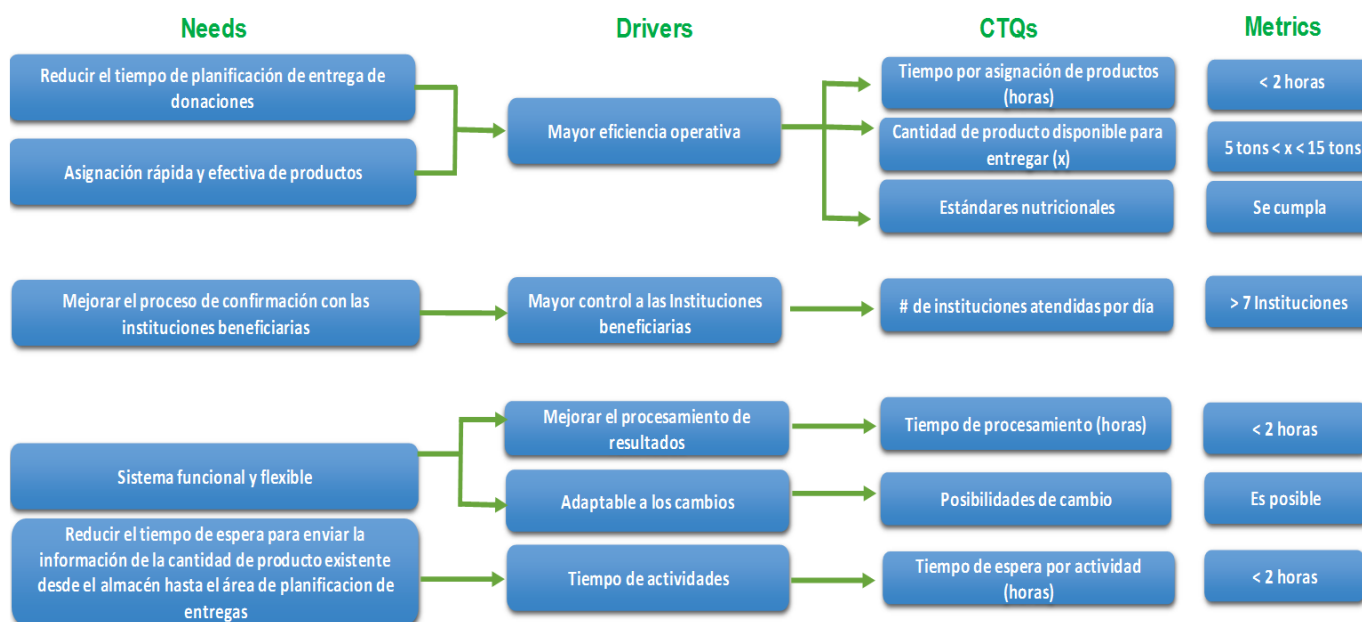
Needs

Drivers

CTQs

Metrics

Reducir el tiempo de planificación de entrega de donaciones

Asignación rápida y efectiva de productos

Mayor eficiencia operativa

Tiempo por asignación de productos (horas)

Cantidad de producto disponible para entregar (x)

Estándares nutricionales

< 2 horas

5 tons < x < 15 tons

Se cumpla

Mejorar el proceso de confirmación con las instituciones beneficiarias

Mayor control a las Instituciones beneficiarias

# de instituciones atendidas por día

> 7 Instituciones

Sistema funcional y flexible

Mejorar el procesamiento de resultados

Tiempo de procesamiento (horas)

< 2 horas

Adaptable a los cambios

Posibilidades de cambio

Es posible

Reducir el tiempo de espera para enviar la información de la cantidad de producto existente desde el almacén hasta el área de planificacion de entregas

Tiempo de actividades

Tiempo de espera por actividad (horas)

< 2 horas